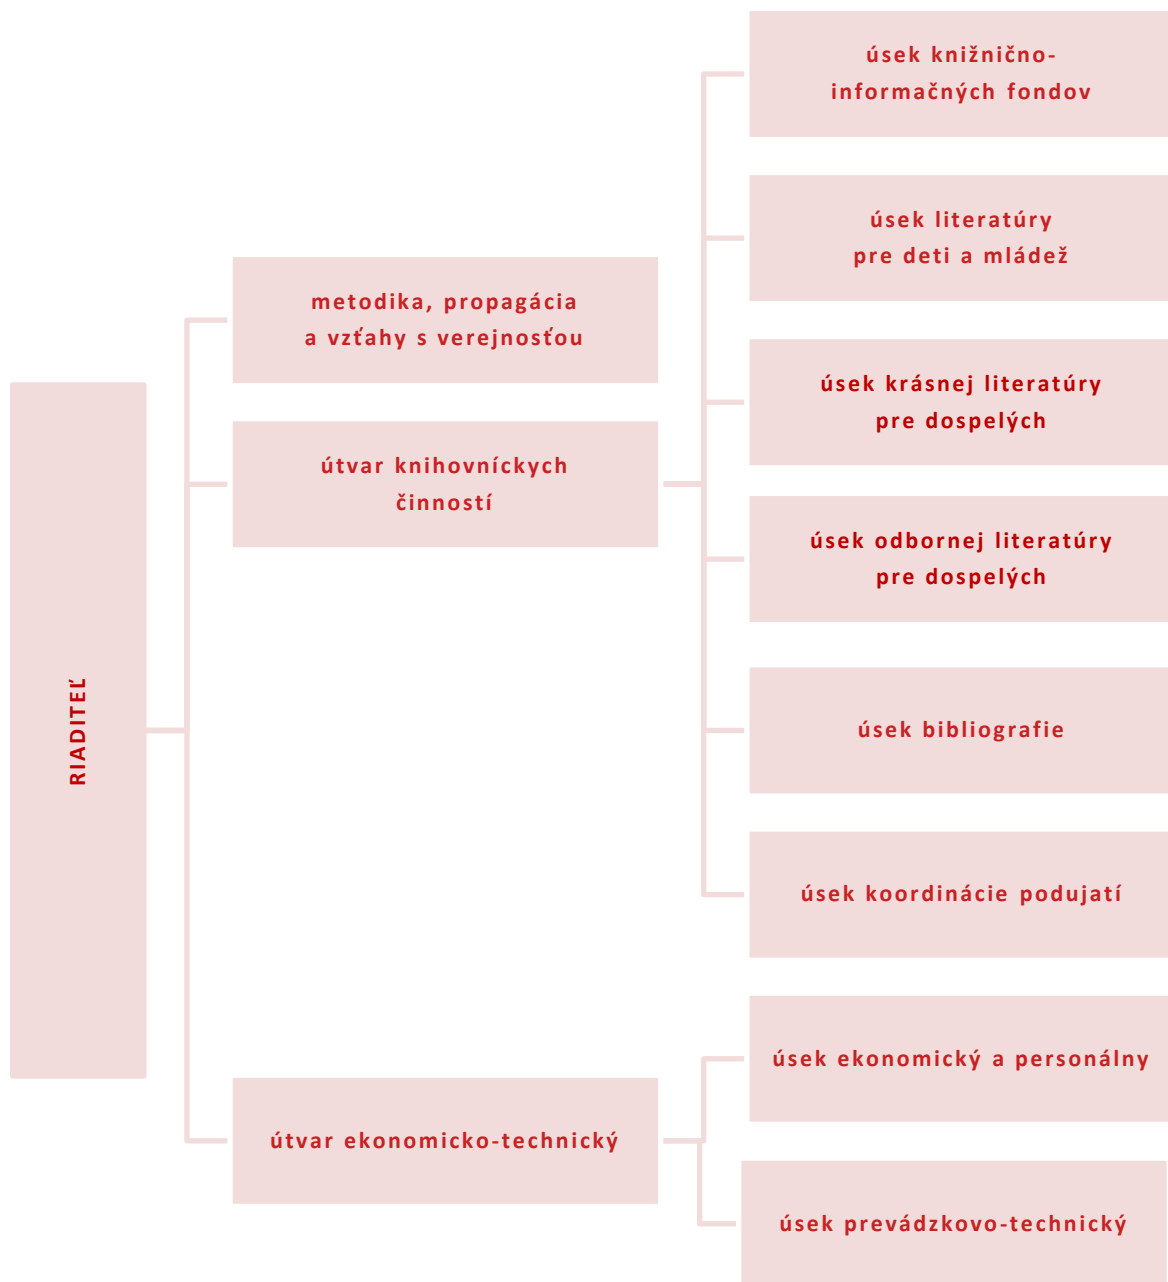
RIADITEĽ

metodika, propagácia a vzťahy s verejnosťou

útvar knihovníckych činností

útvar ekonomicko-technický

úsek knižnično-informačných fondov

úsek literatúry pre deti a mládež

úsek krásnej literatúry pre dospelých

úsek odbornej literatúry pre dospelých

úsek bibliografie

úsek koordinácie podujatí

úsek ekonomický a personálny

úsek prevádzkovo-technický